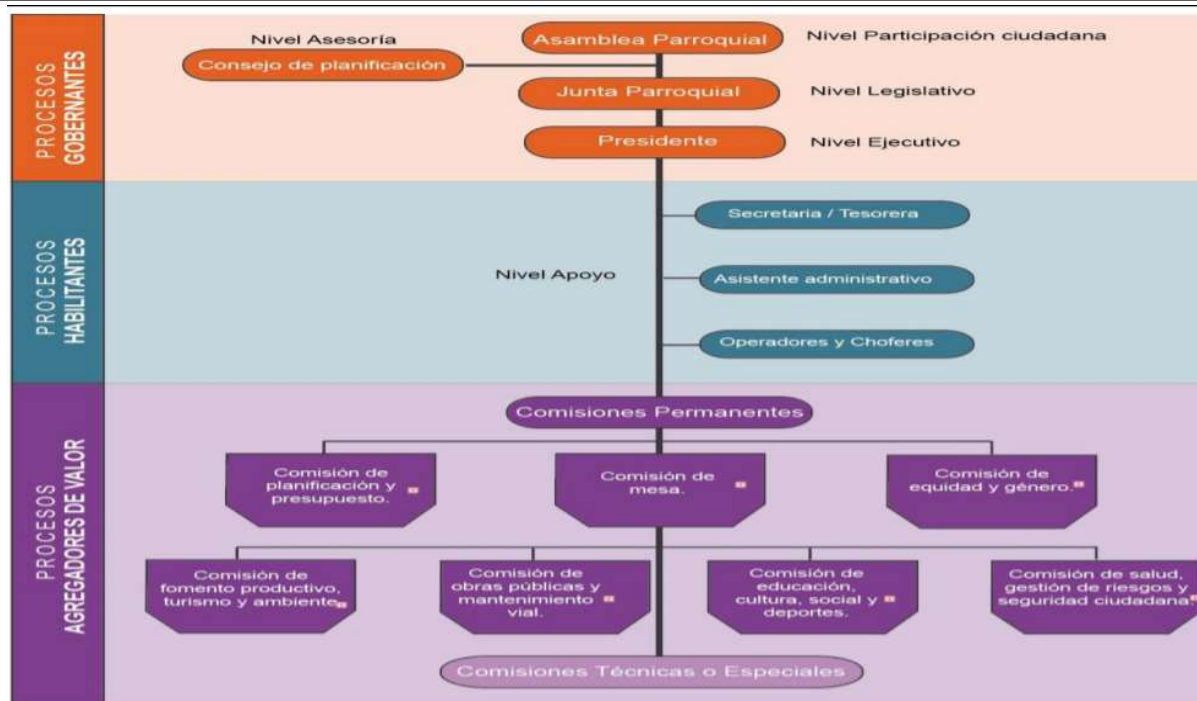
PROCESOS GOBERNANTES

Nivel Asesoría

Asamblea Parroquial

Nivel Participación ciudadana

Consejo de planificación

Junta Parroquial

Nivel Legislativo

Presidente

Nivel Ejecutivo

PROCESOS HABILITANTES

Secretaria / Tesorera

Nivel Apoyo

Asistente administrativo

Operadores y Choferes

PROCESOS AGREGADORES DE VALOR

Comisiones Permanentes

Comisión de planificación y presupuesto.

Comisión de mesa.

Comisión de equidad y género.

Comisión de fomento productivo, turismo y ambiente

Comisión de obras públicas y mantenimiento vial.

Comisión de educación, cultura, social y deportes.

Comisión de salud, gestión de riesgos y seguridad ciudadana

Comisiones Técnicas o Especiales